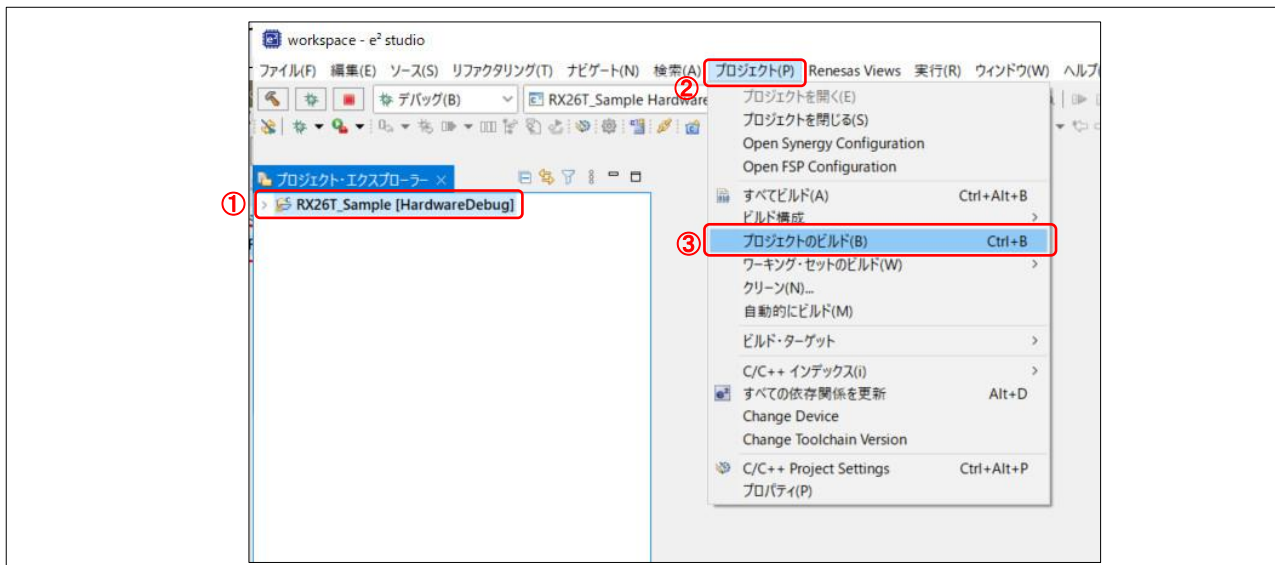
workspace - e² studio

ファイル(F) 編集(E) ソース(S) リファクタリング(T) ナビゲート(N) 検索(A) プロジェクト(P) Renesas Views 実行(R) ウィンドウ(W) ヘルプ

デバッグ(B) RX26T_Sample Hardware

②

プロジェクト・エクスプローラー

①

RX26T_Sample [HardwareDebug]

プロジェクトを開く(E)
プロジェクトを閉じる(S)
Open Synergy Configuration
Open FSP Configuration
すべてビルド(A) Ctrl+Alt+B
ビルド構成
③
プロジェクトのビルド(B) Ctrl+B
ワーキング・セットのビルド(W)
クリーン(N)...
自動的にビルド(M)
ビルド・ターゲット
C/C++ インデックス(i)
すべての依存関係を更新 Alt+D
Change Device
Change Toolchain Version
C/C++ Project Settings Ctrl+Alt+P
プロパティ(P)